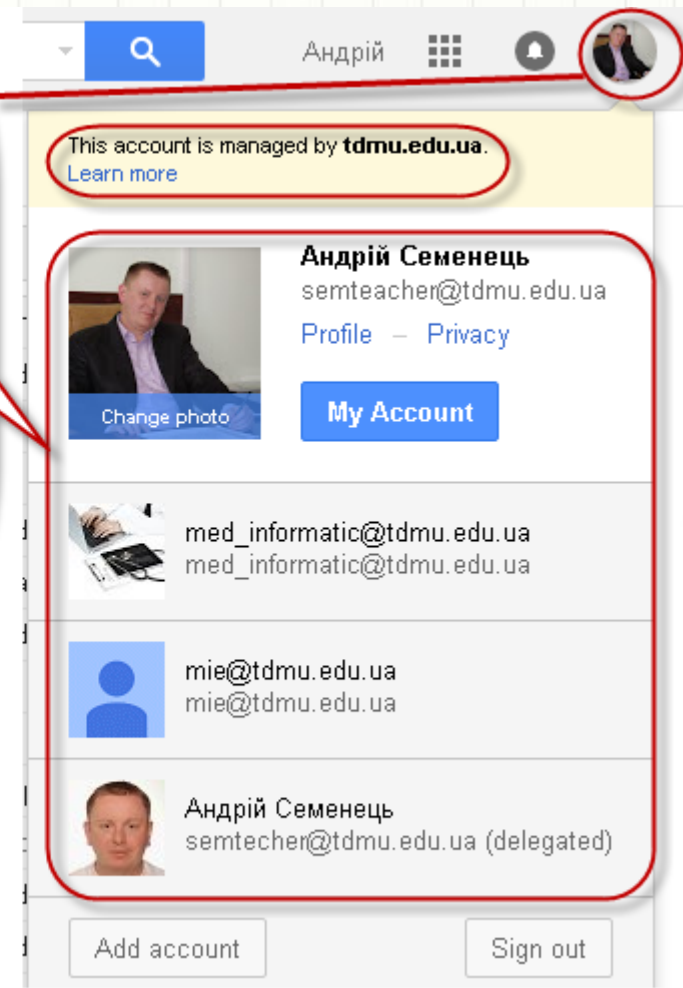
Андрій

This account is managed by **tdmu.edu.ua**.
Learn more

Андрій Семенець
semteacher@tdmu.edu.ua
Profile – Privacy

Change photo

My Account

med_informatic@tdmu.edu.ua
med_informatic@tdmu.edu.ua

mie@tdmu.edu.ua
mie@tdmu.edu.ua

Андрій Семенець
semtecher@tdmu.edu.ua (delegated)

Add account

Sign out